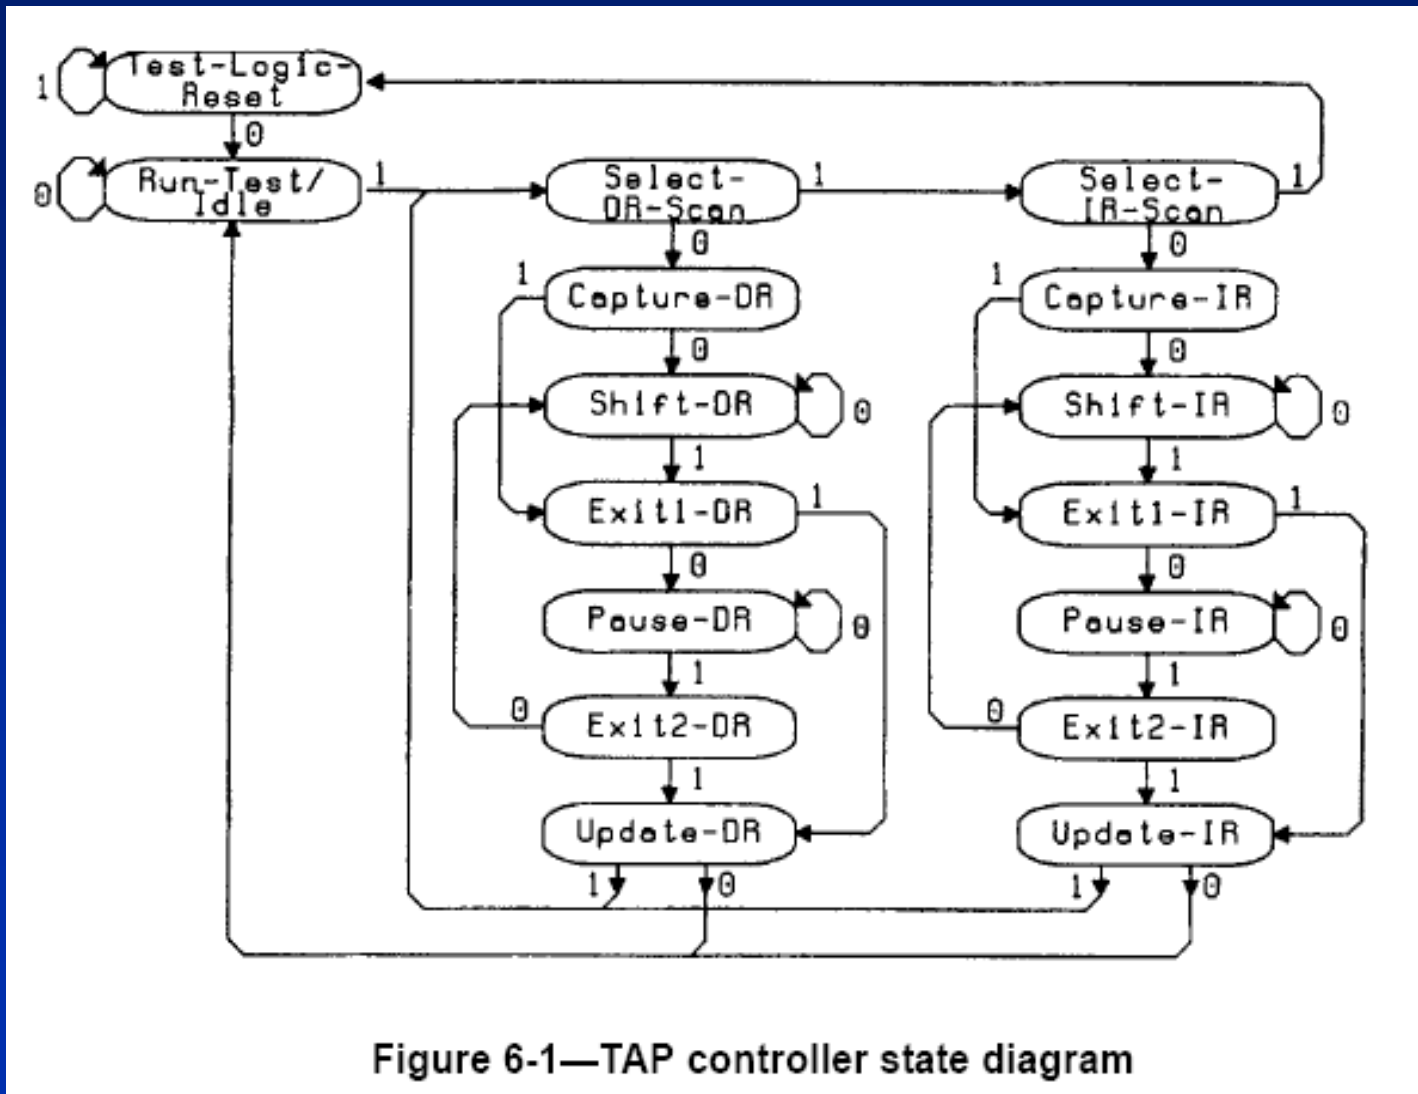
1 Test-Logic-Reset

0

0 Run-Test/Idle 1

Select-DR-Scan 1

Select-IR-Scan 1

0

0

1 Capture-DR

1 Capture-IR

0

0

Shift-DR 0

Shift-IR 0

1

1

Exit1-DR 1

Exit1-IR 1

0

0

Pause-DR 0

Pause-IR 0

1

1

0 Exit2-DR

0 Exit2-IR

1

1

Update-DR

Update-IR

1 0

1 0

Figure 6-1—TAP controller state diagram